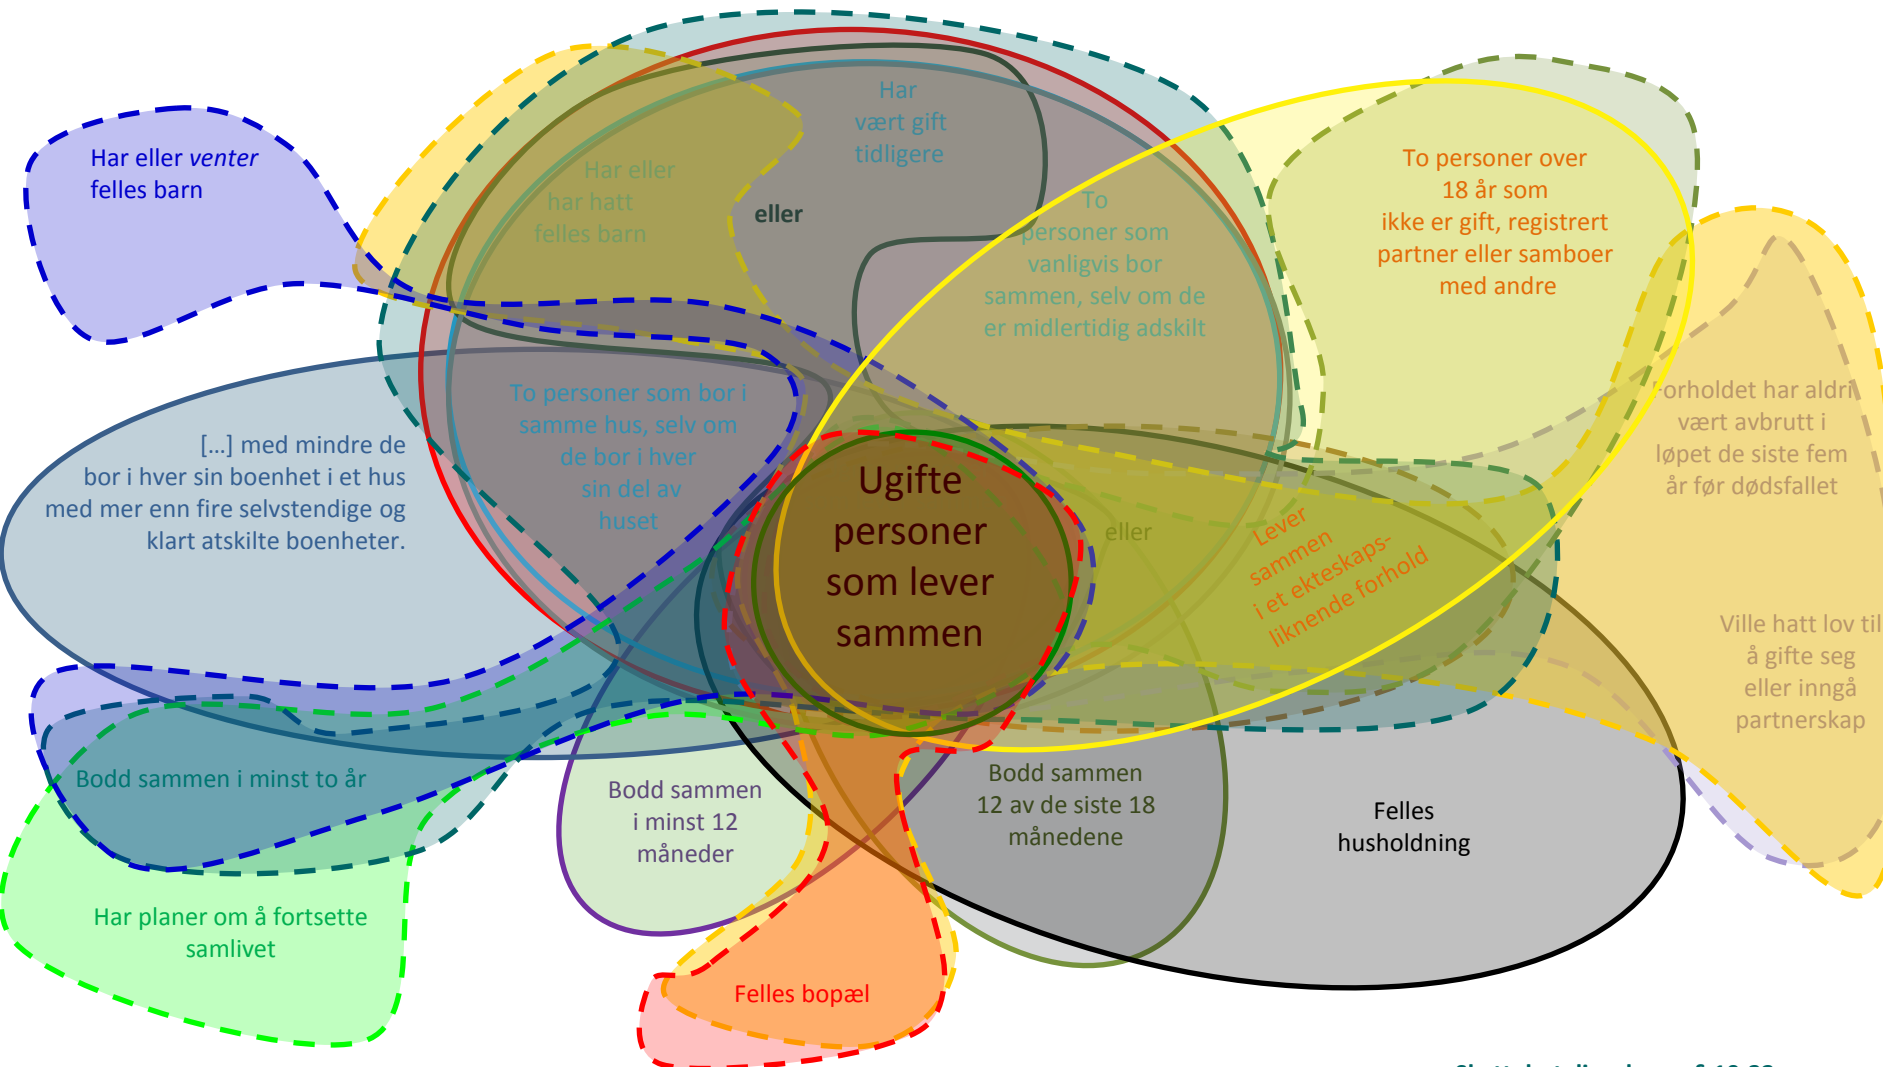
Har eller *venter* felles barn

Har eller har hatt felles barn

eller

Har vært gift tidligere

To personer som vanligvis bor sammen, selv om de er midlertidig adskilt

To personer over 18 år som ikke er gift, registrert partner eller samboer med andre

Forholdet har aldri vært avbrutt i løpet de siste fem år før dødsfallet

[...] med mindre de bor i hver sin boenhet i et hus med mer enn fire selvstendige og klart atskilte boenheter.

To personer som bor i samme hus, selv om de bor i hver sin del av huset

Ugifte personer som lever sammen

eller

Lever sammen i et ekteskaps-liknende forhold

Ville hatt lov til å gifte seg eller inngå partnerskap

Bodd sammen i minst to år

Bodd sammen i minst 12 måneder

Bodd sammen 12 av de siste 18 månedene

Felles husholdning

Har planer om å fortsette samlivet

Felles bopæl

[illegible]